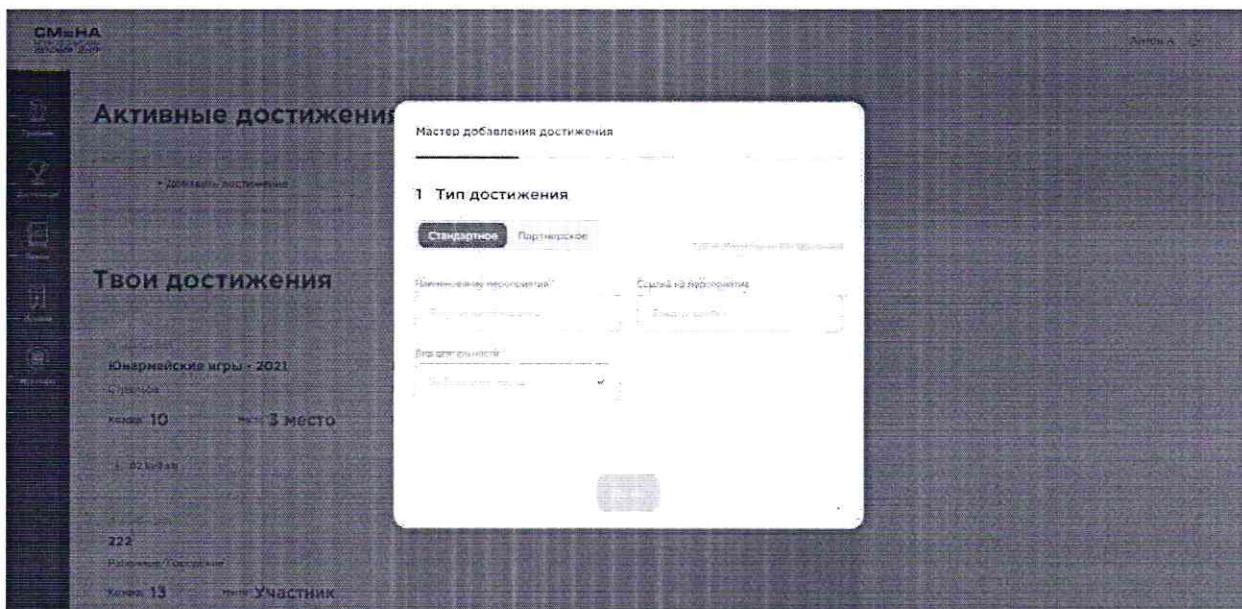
СМеНА

Антон А.

Активные достижения

+ Добавить достижение

Твои достижения

Юнармейские игры - 2021

Коэфф 10

3 место

222

Коэфф 13

Участник

Мастер добавления достижения

1 Тип достижения

Стандартное

Партнерское

Наименование мероприятия*

Ссылка на мероприятие

Вид деятельности*

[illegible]